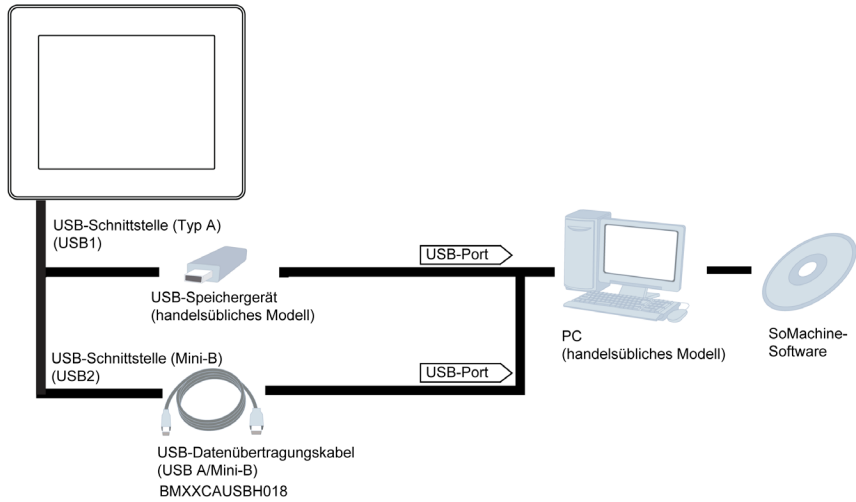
USB-Schnittstelle (Typ A)
(USB1)

USB-Port

USB-Speichergerät
(handelsübliches Modell)

PC
(handelsübliches Modell)

SoMachine-Software

USB-Schnittstelle (Mini-B)
(USB2)

USB-Port

USB-Datenübertragungskabel
(USB A/Mini-B)
BMXXCAUSBH018